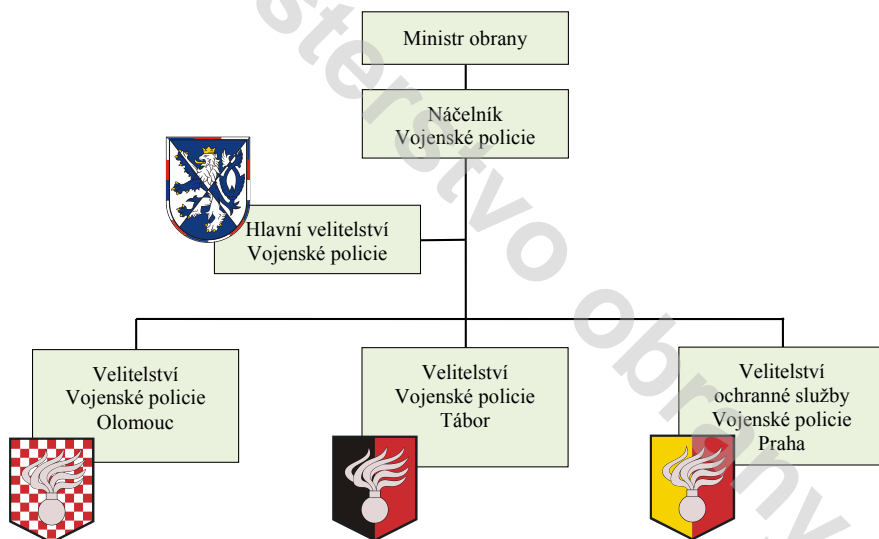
Ministr obrany

Náčelník
Vojenské policie

Hlavní velitelství
Vojenské policie

Velitelství
Vojenské policie
Olomouc

Velitelství
Vojenské policie
Tábor

Velitelství
ochranné služby
Vojenské policie
Praha

sterstvo obrany